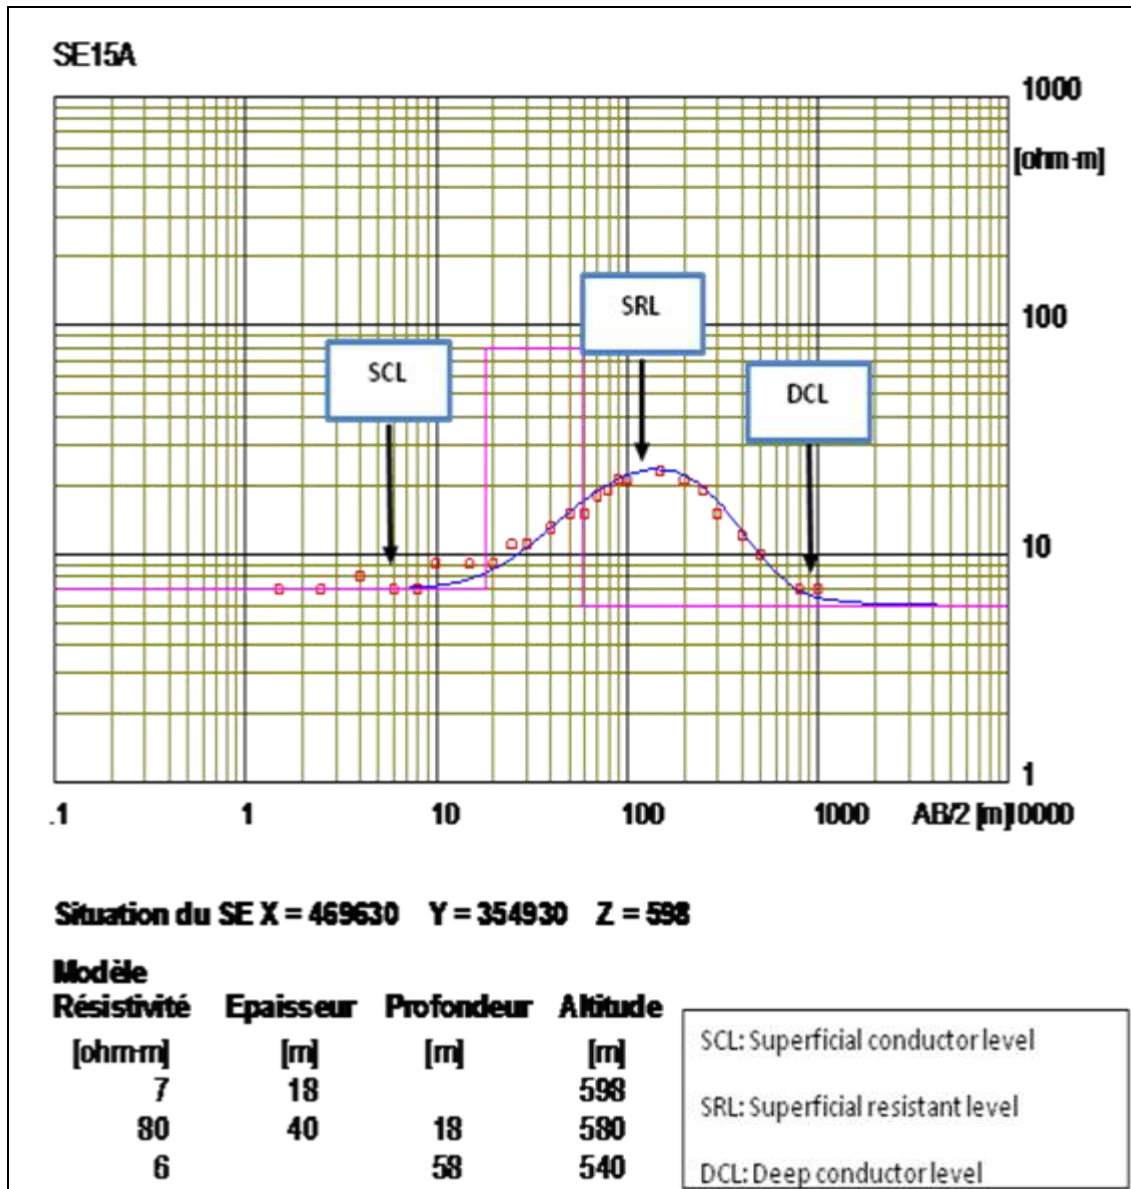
SE15A

1000
[ohm-m]
100
10
1

SRL
SCL
DCL

.1
1
10
100
1000
AB/2 [m]10000

Situation du SE X = 469630 Y = 354930 Z = 598

Modèle

| Résistivité | Epaisseur | Profondeur | Altitude |
|---|---|---|---|
| [ohm-m] | [m] | [m] | [m] |
| 7 | 18 | | 598 |
| 80 | 40 | 18 | 580 |
| 6 | | 58 | 540 |

SCL: Superficial conductor level

SRL: Superficial resistant level

DCL: Deep conductor level